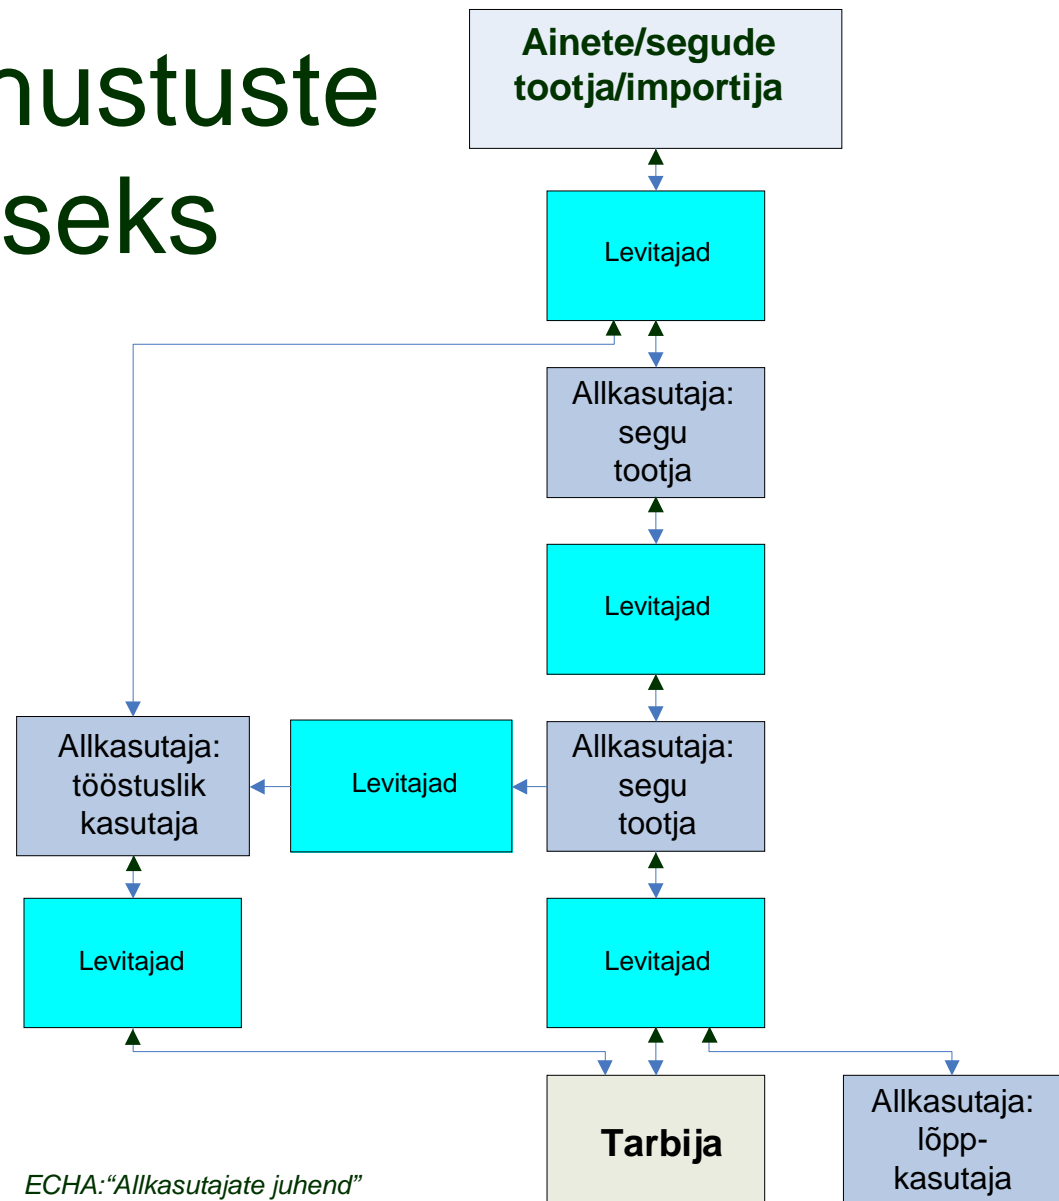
nustuste

seks

Ainete/segude tootja/importija

Levitajad

Allkasutaja: segu tootja

Levitajad

Allkasutaja: tööstuslik kasutaja

Levitajad

Allkasutaja: segu tootja

Levitajad

Levitajad

Tarbija

Allkasutaja: lõpp-kasutaja

ECHA:"Allkasutajate juhend"